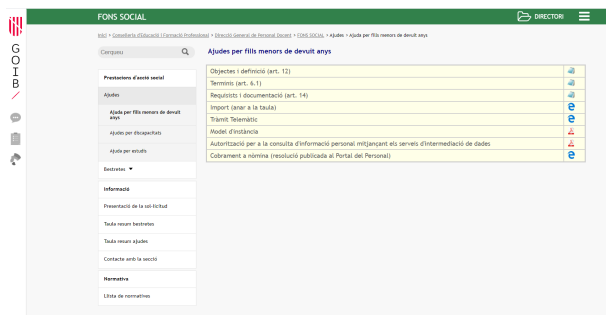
G
O
I
B

FONS SOCIAL

DIRECTORI

Inici > Conselleria d'Educació i Formació Professional > Direcció General de Personal Docent > FONS SOCIAL > Ajudes > Ajuda per fills menors de devuit anys

Cercau

Prestacions d'acció social

Ajudes

Ajuda per fills menors de devuit anys

Ajudes per discapacitats

Ajuda per estudis

Bestretes ▼

Informació

Presentació de la sol·licitud

Taula resum bestretes

Taula resum ajudes

Contacte amb la secció

Normativa

Llista de normatives

Ajudes per fills menors de devuit anys

| |
|---|
| Objectes i definició (art. 12) |
| Terminis (art. 6.1) |
| Requisits i documentació (art. 14) |
| Import (anar a la taula) |
| Tràmit Telemàtic |
| Model d'instància |
| Autorització per a la consulta d'informació personal mitjançant els serveis d'intermediació de dades |
| Cobrament a nòmina (resolució publicada al Portal del Personal) |